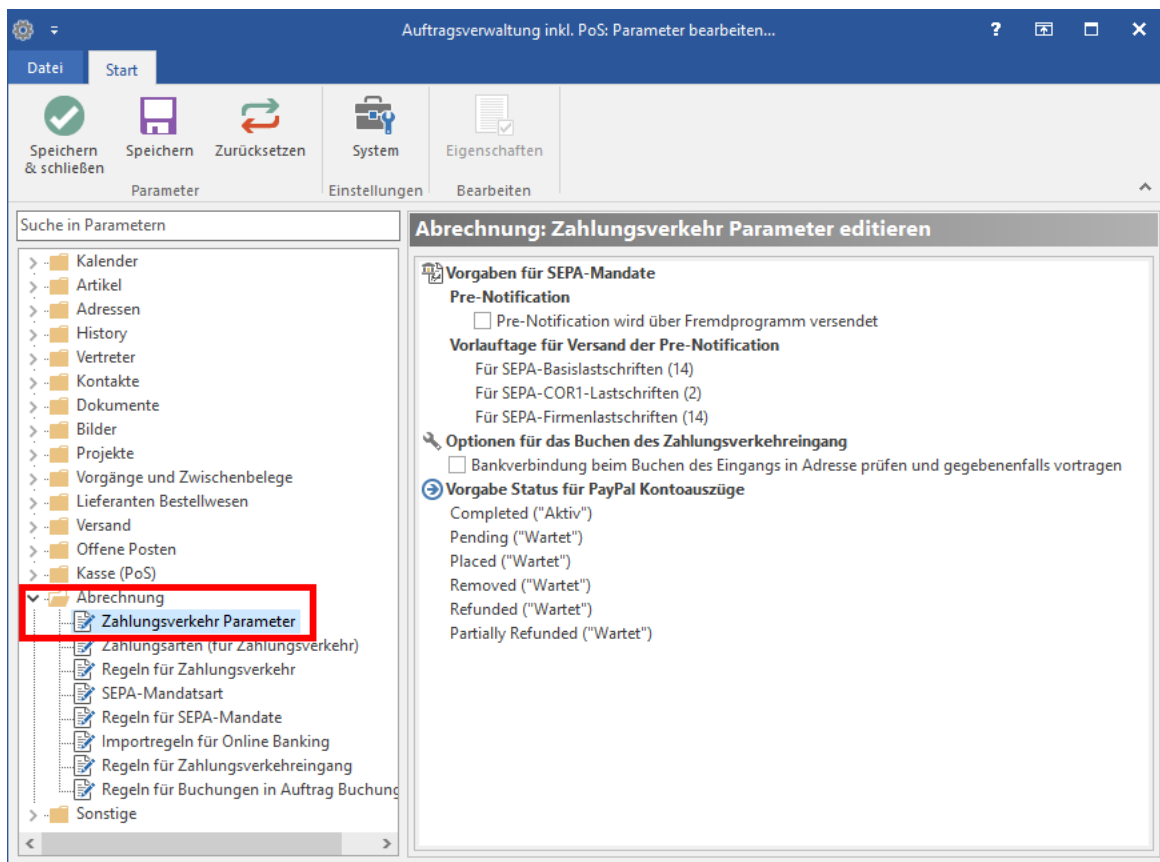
Auftragsverwaltung inkl. PoS: Parameter bearbeiten...

? 

Datei Start

Speichern & schließen
Speichern
Zurücksetzen
Parameter

System
Einstellungen

Eigenschaften
Bearbeiten

Suche in Parametern

Kalender
Artikel
Adressen
History
Vertreter
Kontakte
Dokumente
Bilder
Projekte
Vorgänge und Zwischenbelege
Lieferanten Bestellwesen
Versand
Offene Posten
Kasse (PoS)
Abrechnung
Zahlungsverkehr Parameter
Zahlungsarten (für Zahlungsverkehr)
Regeln für Zahlungsverkehr
SEPA-Mandatsart
Regeln für SEPA-Mandate
Importregeln für Online Banking
Regeln für Zahlungsverkehreingang
Regeln für Buchungen in Auftrag Buchung
Sonstige

Abrechnung: Zahlungsverkehr Parameter editieren

Vorgaben für SEPA-Mandate
Pre-Notification
Pre-Notification wird über Fremdprogramm versendet
Vorlauftage für Versand der Pre-Notification
Für SEPA-Basislastschriften (14)
Für SEPA-COR1-Lastschriften (2)
Für SEPA-Firmenlastschriften (14)
Optionen für das Buchen des Zahlungsverkehreingang
Bankverbindung beim Buchen des Eingangs in Adresse prüfen und gegebenenfalls vortragen
Vorgabe Status für PayPal Kontoauszüge
Completed ("Aktiv")
Pending ("Wartet")
Placed ("Wartet")
Removed ("Wartet")
Refunded ("Wartet")
Partially Refunded ("Wartet")